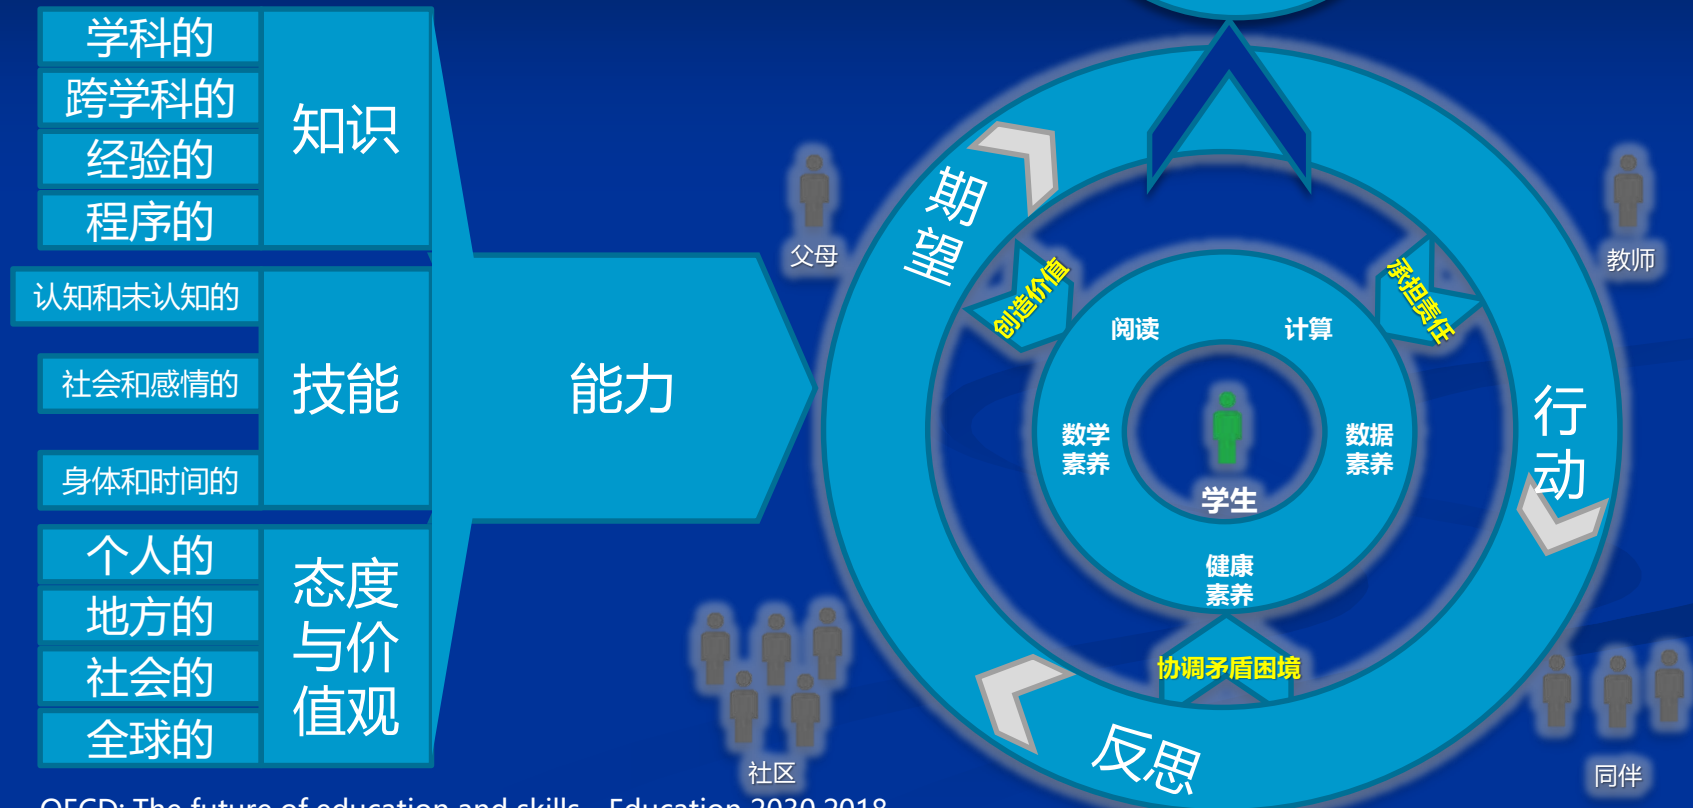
学科的
跨学科的
经验的
程序的
知识

认知和未认知的
社会和感情的
身体和时间的
技能

个人的
地方的
社会的
全球的
态度与价值观

能力

父母
期望
创造价值
阅读
计算
承担责任
教师
行动
数学素养
数据素养
学生
健康素养
协调矛盾困境
反思
社区
同伴

OECD: The future of education and skills - Education 2030 2018